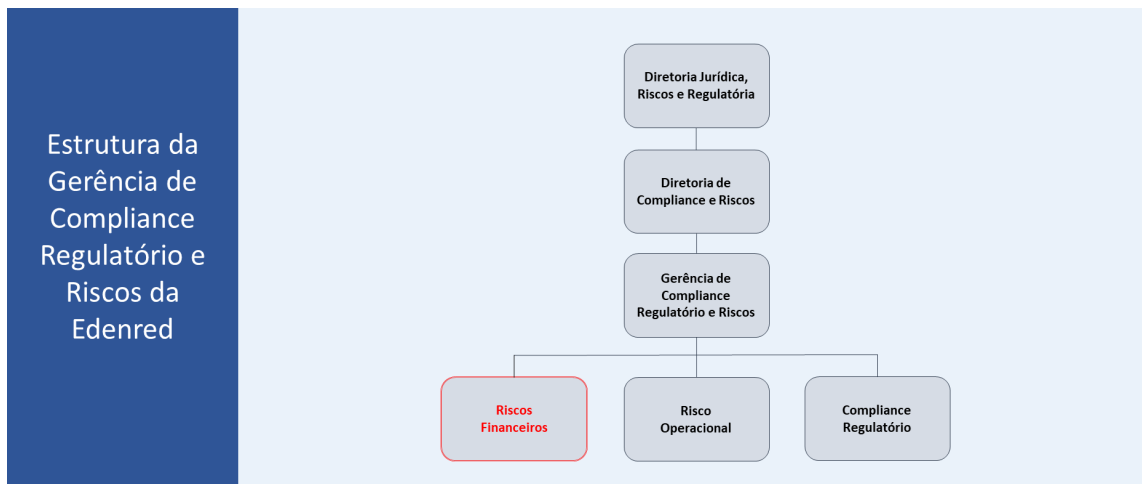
Estrutura da Gerência de Compliance Regulatório e Riscos da Edenred

Diretoria Jurídica, Riscos e Regulatória

Diretoria de Compliance e Riscos

Gerência de Compliance Regulatório e Riscos

Riscos Financeiros

Risco Operacional

Compliance Regulatório